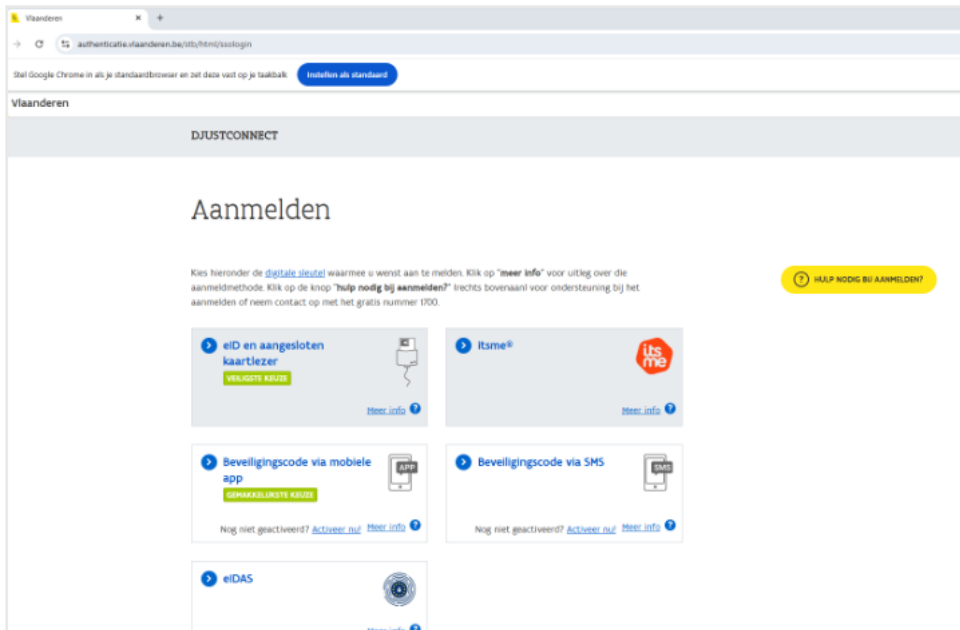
Vlaanderen
+
authenticatie.vlaanderen.be/sts/html/ssologin
Stel Google Chrome in als je standaardbrowser en zet deze vast op je taakbalk
Instellen als standaard
Vlaanderen
DJUSTCONNECT

Aanmelden

Kies hieronder de digitale sleutel waarmee u wenst aan te melden. Klik op "meer info" voor uitleg over die aanmeldmethode. Klik op de knop "hulp nodig bij aanmelden?" (rechts bovenaan) voor ondersteuning bij het aanmelden of neem contact op met het gratis nummer 1700.

? HULP NODIG BIJ AANMELDEN?

eID en aangesloten kaartlezer
VEILIGSTE KEUZE
Meer info

itsme®
its me
Meer info

Beveiligingscode via mobiele app
APP
GEMAKKELIJKSTE KEUZE
Nog niet geactiveerd? Activeer nu!
Meer info

Beveiligingscode via SMS
SMS
Nog niet geactiveerd? Activeer nu!
Meer info

eIDAS
Meer info